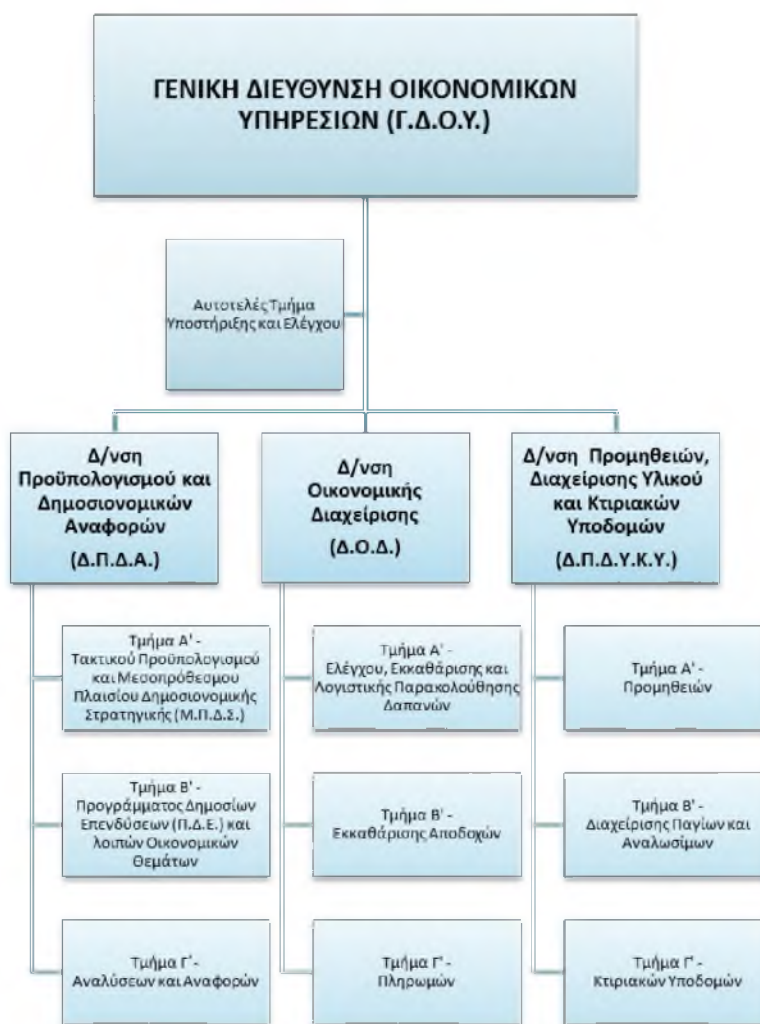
ΓΕΝΙΚΗ ΔΙΕΥΘΥΝΣΗ ΟΙΚΟΝΟΜΙΚΩΝ ΥΠΗΡΕΣΙΩΝ (Γ.Δ.Ο.Υ.)

Αυτοτελές Τμήμα Υποστήριξης και Ελέγχου

Δ/νση Προϋπολογισμού και Δημοσιονομικών Αναφορών

(Δ.Π.Δ.Α.)

Τμήμα Α' - Τακτικού Προϋπολογισμού και Μεσοπρόθεσμου Πλαισίου Δημοσιονομικής Στρατηγικής (Μ.Π.Δ.Σ.)

Τμήμα Β' - Προγράμματος Δημοσίων Επενδύσεων (Π.Δ.Ε.) και λοιπών Οικονομικών Θεμάτων

Τμήμα Γ' - Αναλύσεων και Αναφορών

Δ/νση Οικονομικής Διαχείρισης

(Δ.Ο.Δ.)

Τμήμα Α' - Ελέγχου, Εκκαθάρισης και Λογιστικής Παρακολούθησης Δαπανών

Τμήμα Β' - Εκκαθάρισης Αποδοχών

Τμήμα Γ' - Πληρωμών

Δ/νση Προμηθειών, Διαχείρισης Υλικού και Κτιριακών Υποδομών

(Δ.Π.Δ.Υ.Κ.Υ.)

Τμήμα Α' - Προμηθειών

Τμήμα Β' - Διαχείρισης Παγίων και Αναλωσίμων

Τμήμα Γ' - Κτιριακών Υποδομών